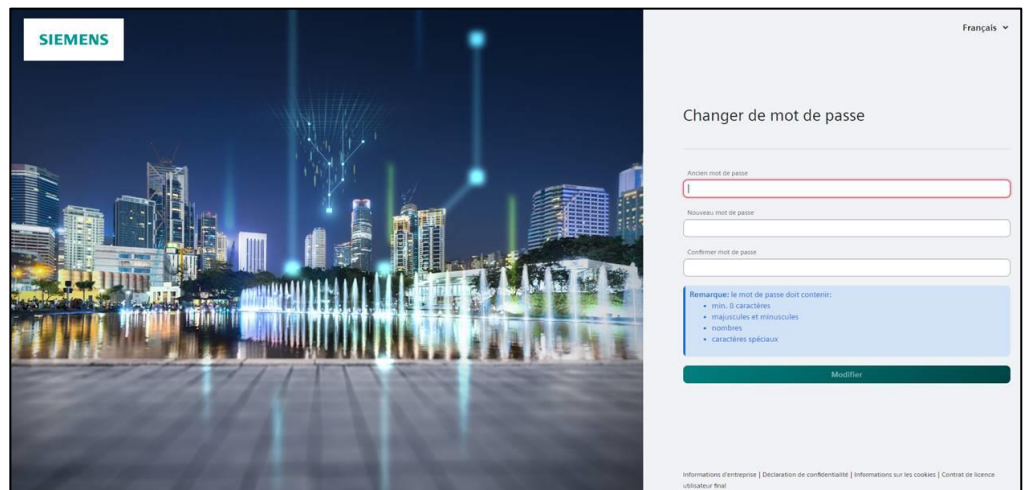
SIEMENS

Français

Changer de mot de passe

Ancien mot de passe

Nouveau mot de passe

Confirmer mot de passe

Remarque: le mot de passe doit contenir:
- min. 8 caractères
- majuscules et minuscules
- nombres
- caractères spéciaux

Modifier

Informations d'entreprise | Déclaration de confidentialité | Informations sur les cookies | Contrat de licence utilisateur final